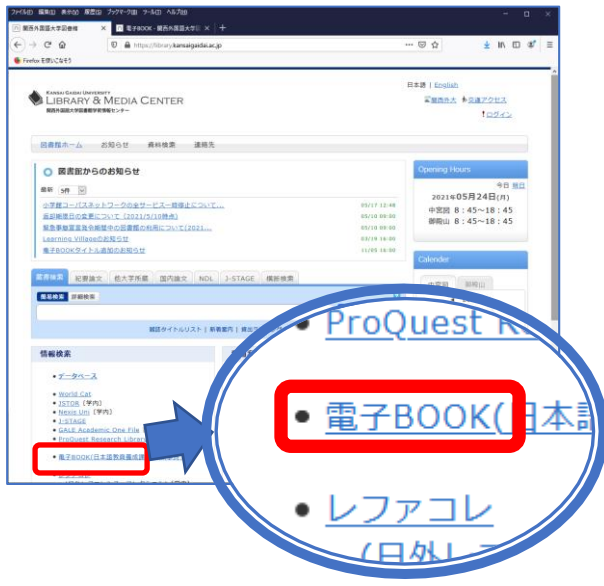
ファイル(F) 編集(E) 表示(V) 履歴(S) ブックマーク(B) ツール(T) ヘルプ(H)
関西外国語大学図書館 ×
電子BOOK - 関西外国語大学 ×
+
https://library.kansaigaidai.ac.jp
Firefox を使いこなそう

KANSAI GAIDAI UNIVERSITY
LIBRARY & MEDIA CENTER
関西外国語大学図書館学術情報センター

日本語 | English
関西外大 交通アクセス
ログイン

図書館ホーム お知らせ 資料検索 連絡先

図書館からのお知らせ
表示 5件

小学館コーパスネットワークの全サービス一時停止について… 05/17 12:48
返却期限日の変更について（2021/5/10時点） 05/10 09:00
緊急事態宣言発令期間中の図書館の利用について(2021… 05/10 09:00
Learning Villageのお知らせ 03/19 16:00
電子BOOKタイトル追加のお知らせ 11/05 16:00

Opening Hours
今日 明日
2021年05月24日(月)
中宮図 8：45～18：45
御殿山 8：45～18：45

Calendar

蔵書検索 紀要論文 他大学所蔵 国内論文 NDL J-STAGE 横断検索
簡易検索 詳細検索
雑誌タイトルリスト | 新着案内 | 貸出ランキング

情報検索
• データベース
• World Cat
• JSTOR（学内）
• Nexis Uni（学内）
• J-STAGE
• GALE Academic One File
• ProQuest Research Library
• 電子BOOK(日本語教育…

• ProQuest R
• 電子BOOK(日本語
• レファコレ
（日外